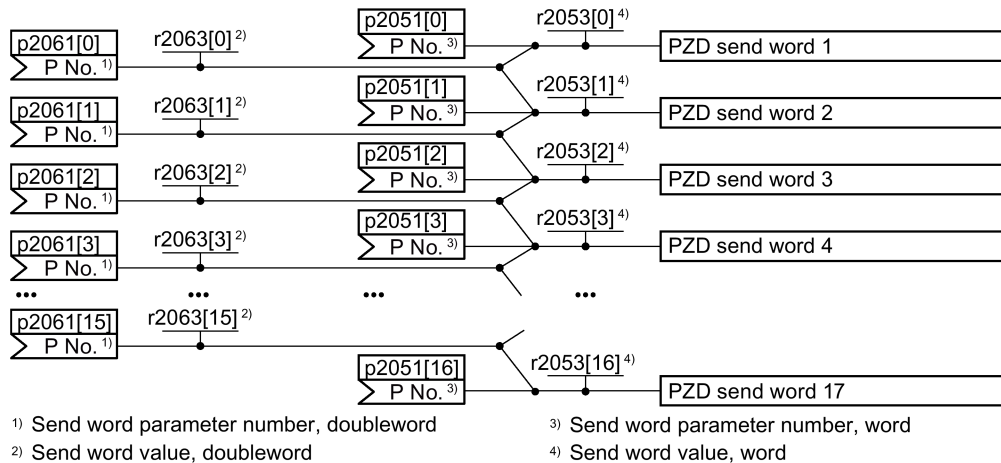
p2051[0]
P No. 3)
r2053[0] 4)
PZD send word 1
p2061[0]
P No. 1)
r2063[0] 2)

p2051[1]
P No. 3)
r2053[1] 4)
PZD send word 2
p2061[1]
P No. 1)
r2063[1] 2)

p2051[2]
P No. 3)
r2053[2] 4)
PZD send word 3
p2061[2]
P No. 1)
r2063[2] 2)

p2051[3]
P No. 3)
r2053[3] 4)
PZD send word 4
p2061[3]
P No. 1)
r2063[3] 2)

•••
•••
•••
•••

p2061[15]
P No. 1)
r2063[15] 2)

p2051[16]
P No. 3)
r2053[16] 4)
PZD send word 17

1) Send word parameter number, doubleword
2) Send word value, doubleword
3) Send word parameter number, word
4) Send word value, word